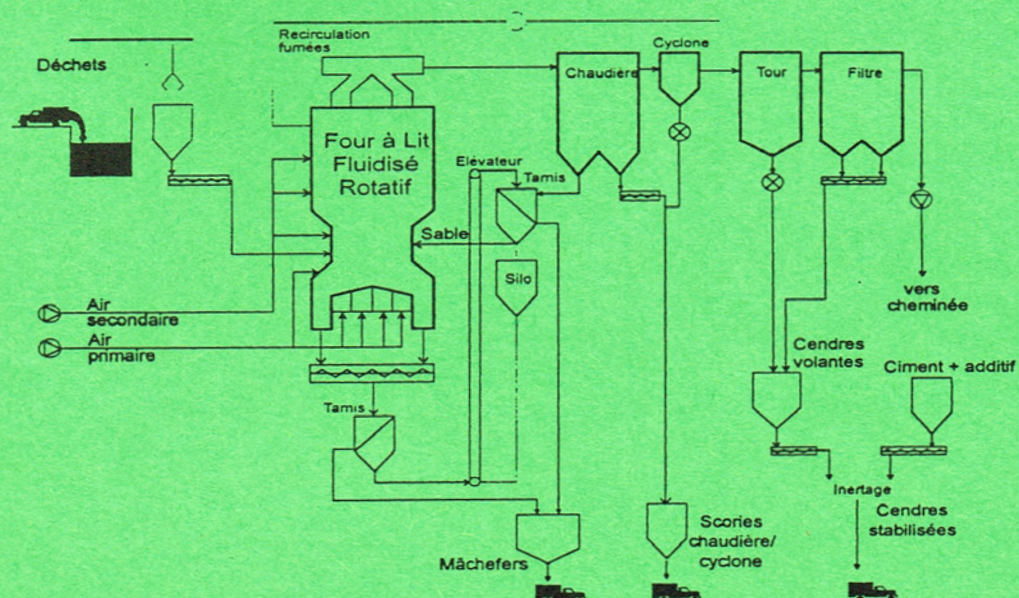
Recirculation fumées

Déchets

Four à Lit Fluidisé Rotatif

Chaudière

Cyclone

Tour

Filtre

Elévateur

Tamis

Sable

Silo

vers cheminée

Air secondaire

Air primaire

Tamis

Cendres volantes

Ciment + additif

Inertage

Cendres stabilisées

Scories chaudière/ cyclone

Mâchefers